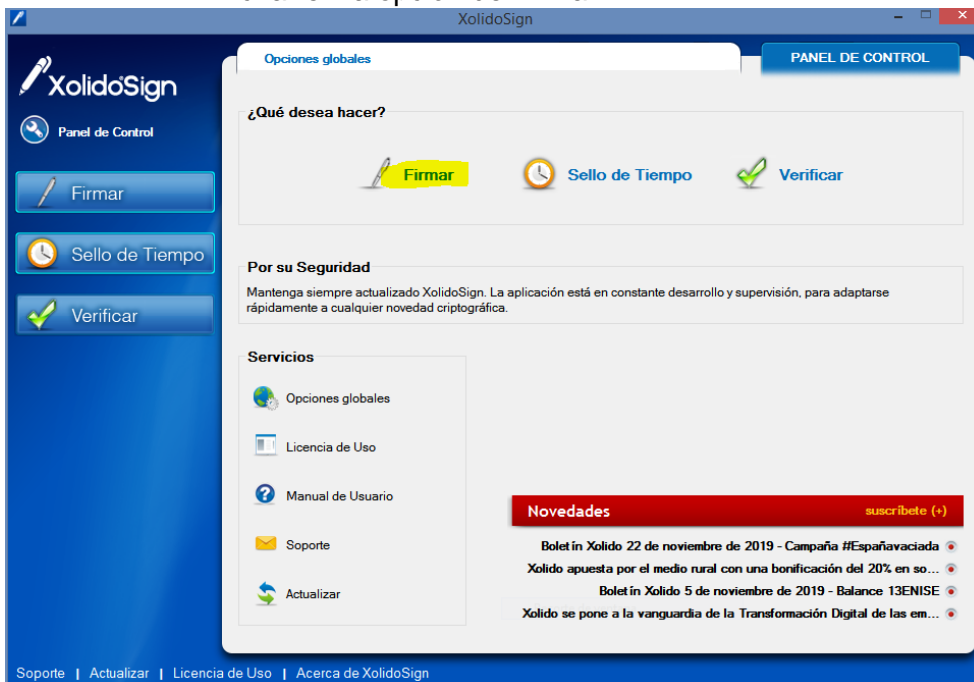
XolidoSign

XolidoSign

Panel de Control

Firmar

Sello de Tiempo

Verificar

Opciones globales

PANEL DE CONTROL

¿Qué desea hacer?

Firmar

Sello de Tiempo

Verificar

Por su Seguridad

Mantenga siempre actualizado XolidoSign. La aplicación está en constante desarrollo y supervisión, para adaptarse rápidamente a cualquier novedad criptográfica.

Servicios

Opciones globales

Licencia de Uso

Manual de Usuario

Soporte

Actualizar

Novedades

suscríbete (+)

Boletín Xolido 22 de noviembre de 2019 - Campaña #Españavaciada

Xolido apuesta por el medio rural con una bonificación del 20% en so...

Boletín Xolido 5 de noviembre de 2019 - Balance 13ENISE

Xolido se pone a la vanguardia de la Transformación Digital de las em...

Soporte | Actualizar | Licencia de Uso | Acerca de XolidoSign